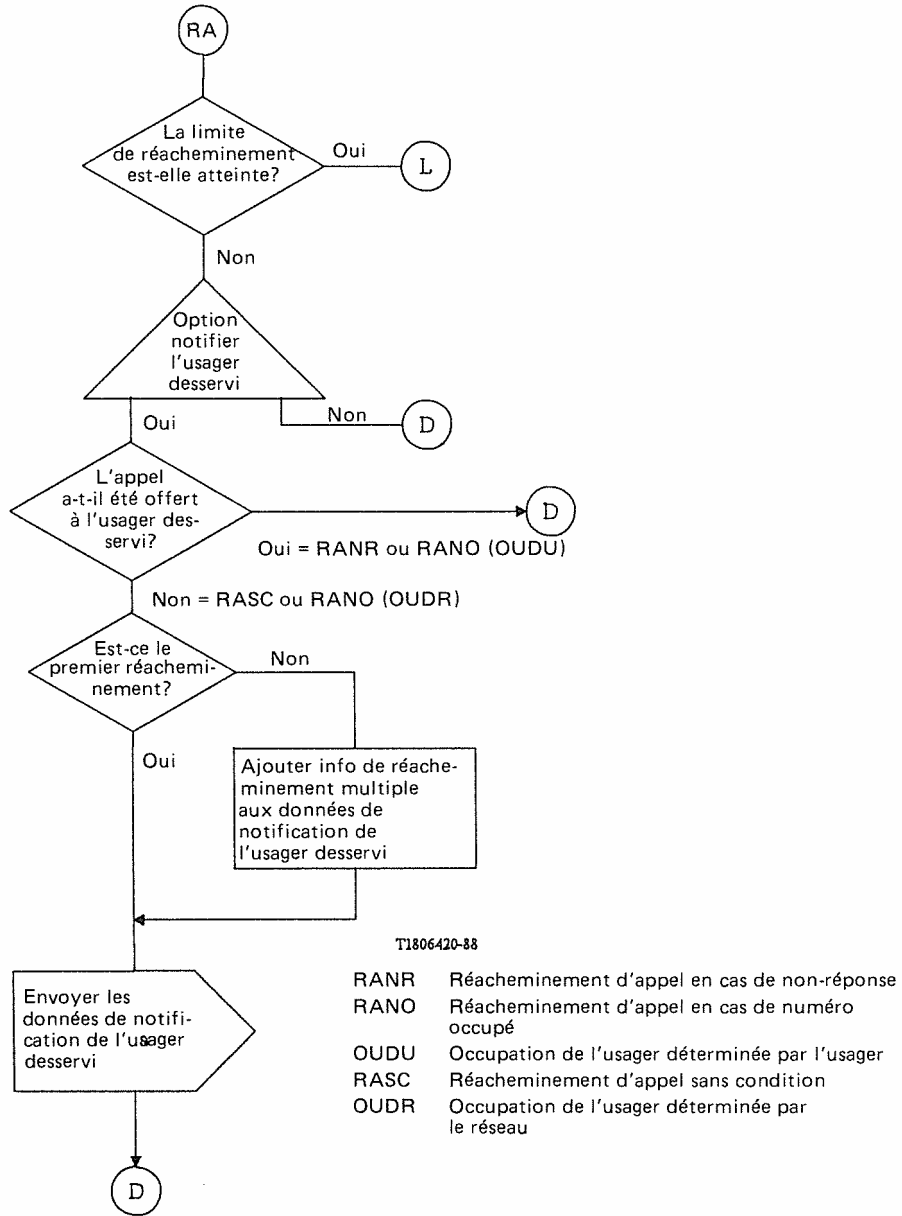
RA

La limite de réacheminement est-elle atteinte?

Oui

L

Non

Option notifier l'usager desservi

Non

D

Oui

L'appel a-t-il été offert à l'usager desservi?

D

Oui = RANR ou RANO (OUDU)

Non = RASC ou RANO (OUDR)

Est-ce le premier réacheminement?

Non

Oui

Ajouter info de réacheminement multiple aux données de notification de l'usager desservi

T1806420-88

Envoyer les données de notification de l'usager desservi

D

| | |
|---|---|
| RANR | Réacheminement d'appel en cas de non-réponse |
| RANO | Réacheminement d'appel en cas de numéro occupé |
| OUDU | Occupation de l'usager déterminée par l'usager |
| RASC | Réacheminement d'appel sans condition |
| OUDR | Occupation de l'usager déterminée par le réseau |